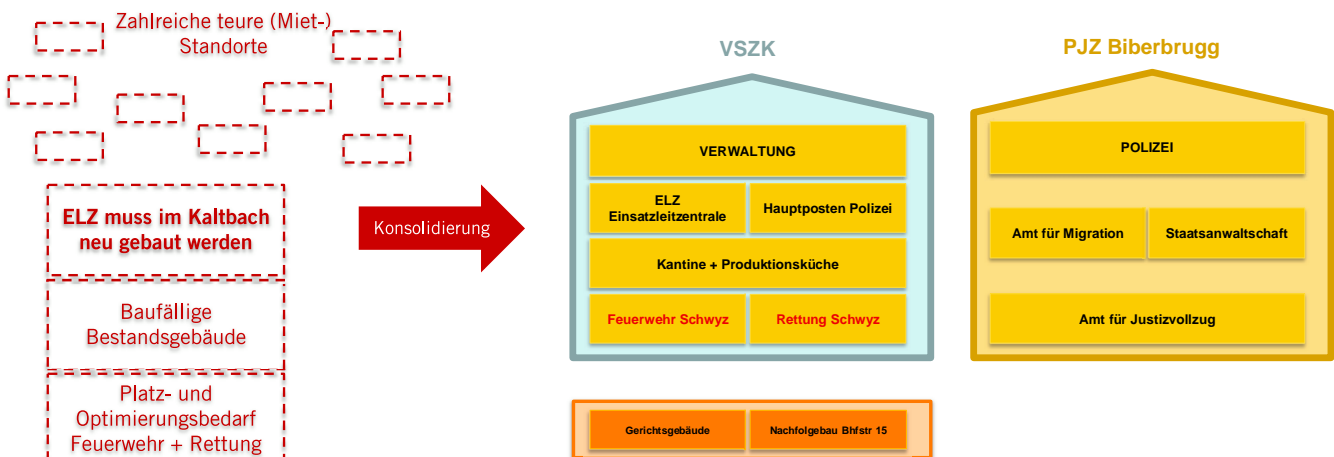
Zahlreiche teure (Miet-) Standorte

ELZ muss im Kaltbach neu gebaut werden

Baufällige Bestandsgebäude

Platz- und Optimierungsbedarf Feuerwehr + Rettung

Konsolidierung

VSZK

VERWALTUNG

ELZ Einsatzleitzentrale

Hauptposten Polizei

Kantine + Produktionsküche

Feuerwehr Schwyz

Rettung Schwyz

Gerichtsgebäude

Nachfolgebau Bhfstr 15

PJZ Biberbrugg

POLIZEI

Amt für Migration

Staatsanwaltschaft

Amt für Justizvollzug